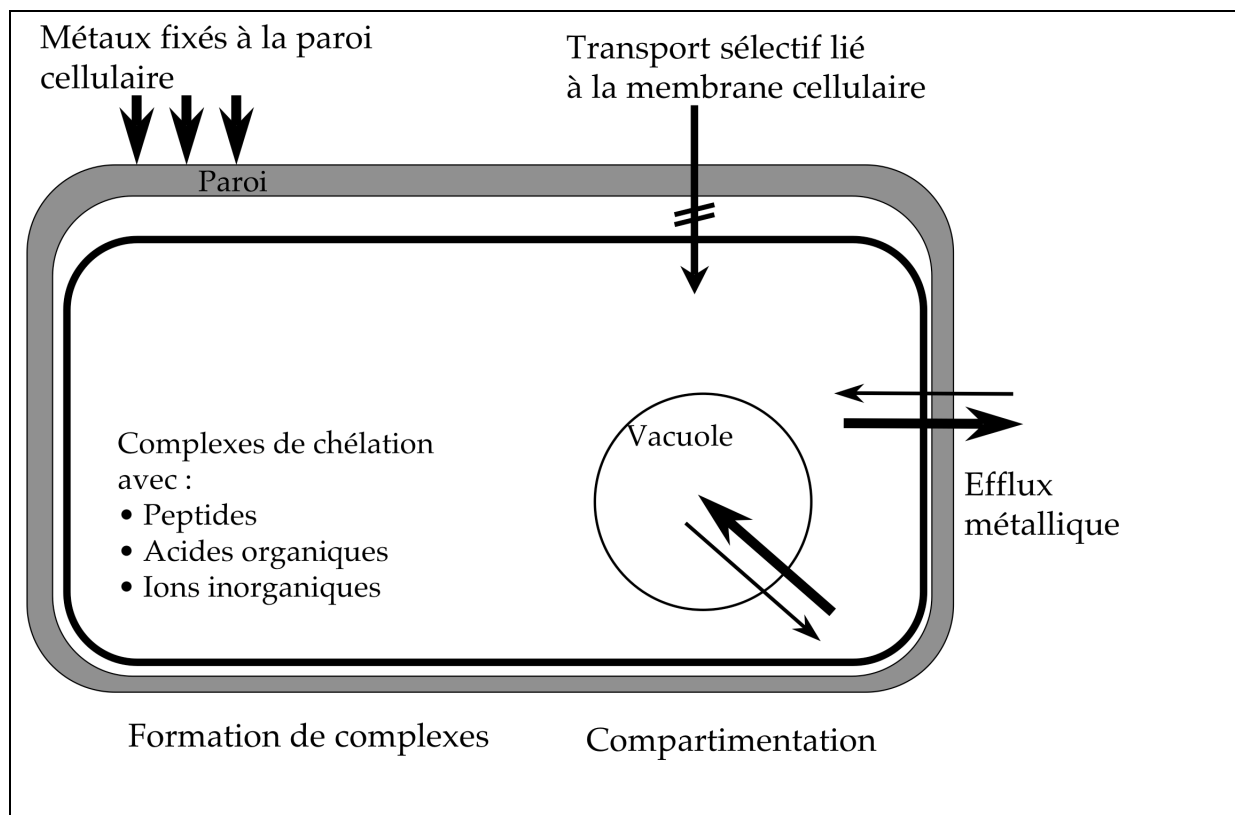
Métaux fixés à la paroi cellulaire

Transport sélectif lié à la membrane cellulaire

Paroi

Vacuole

Efflux métallique

Complexes de chélation avec :
• Peptides
• Acides organiques
• Ions inorganiques

Formation de complexes

Compartimentation